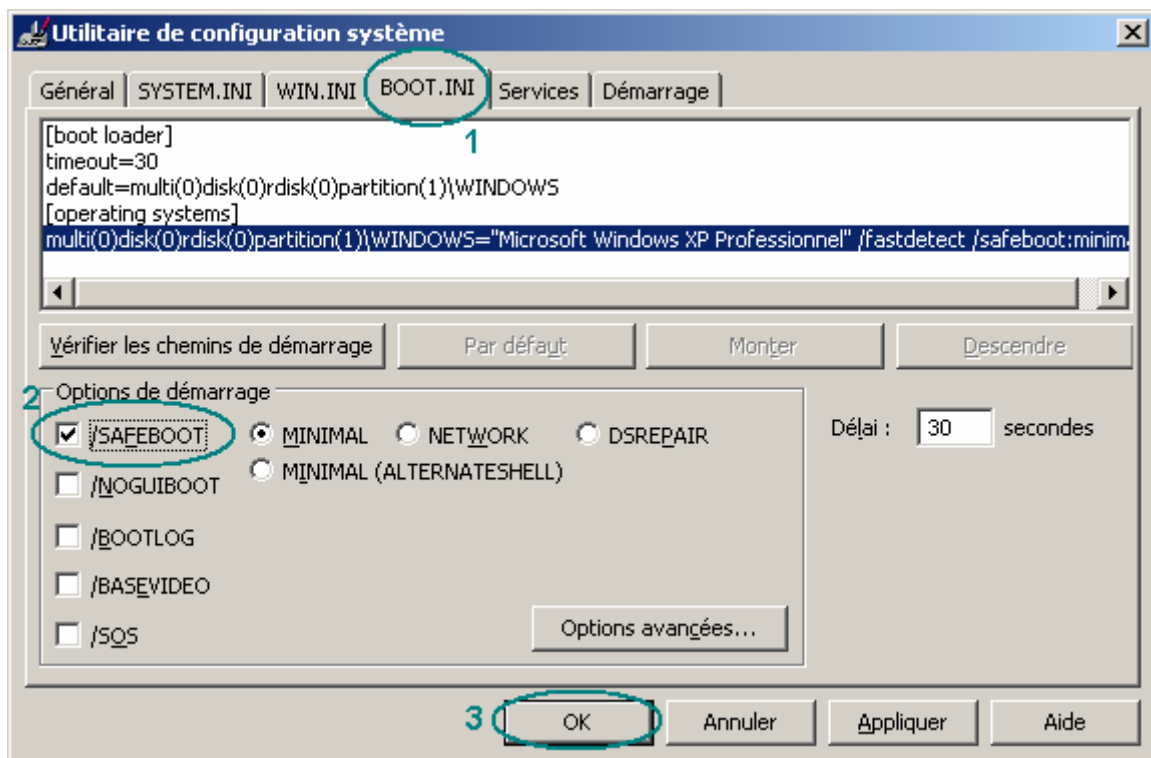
Utilitaire de configuration système

Général | SYSTEM.INI | WIN.INI | BOOT.INI | Services | Démarrage

1

[boot loader]
timeout=30
default=multi(0)disk(0)rdisk(0)partition(1)\WINDOWS
[operating systems]
multi(0)disk(0)rdisk(0)partition(1)\WINDOWS="Microsoft Windows XP Professionnel" /fastdetect /safeboot:minim

Vérifier les chemins de démarrage | Par défaut | Monter | Descendre

2

Options de démarrage

/SAFEBOOT
MINIMAL
NETWORK
DSREPAIR
MINIMAL (ALTERNATESHELL)
/NOGUIBOOT
/BOOTLOG
/BASEVIDEO
/SOS

Options avancées...

Délai : 30 secondes

3

OK | Annuler | Appliquer | Aide